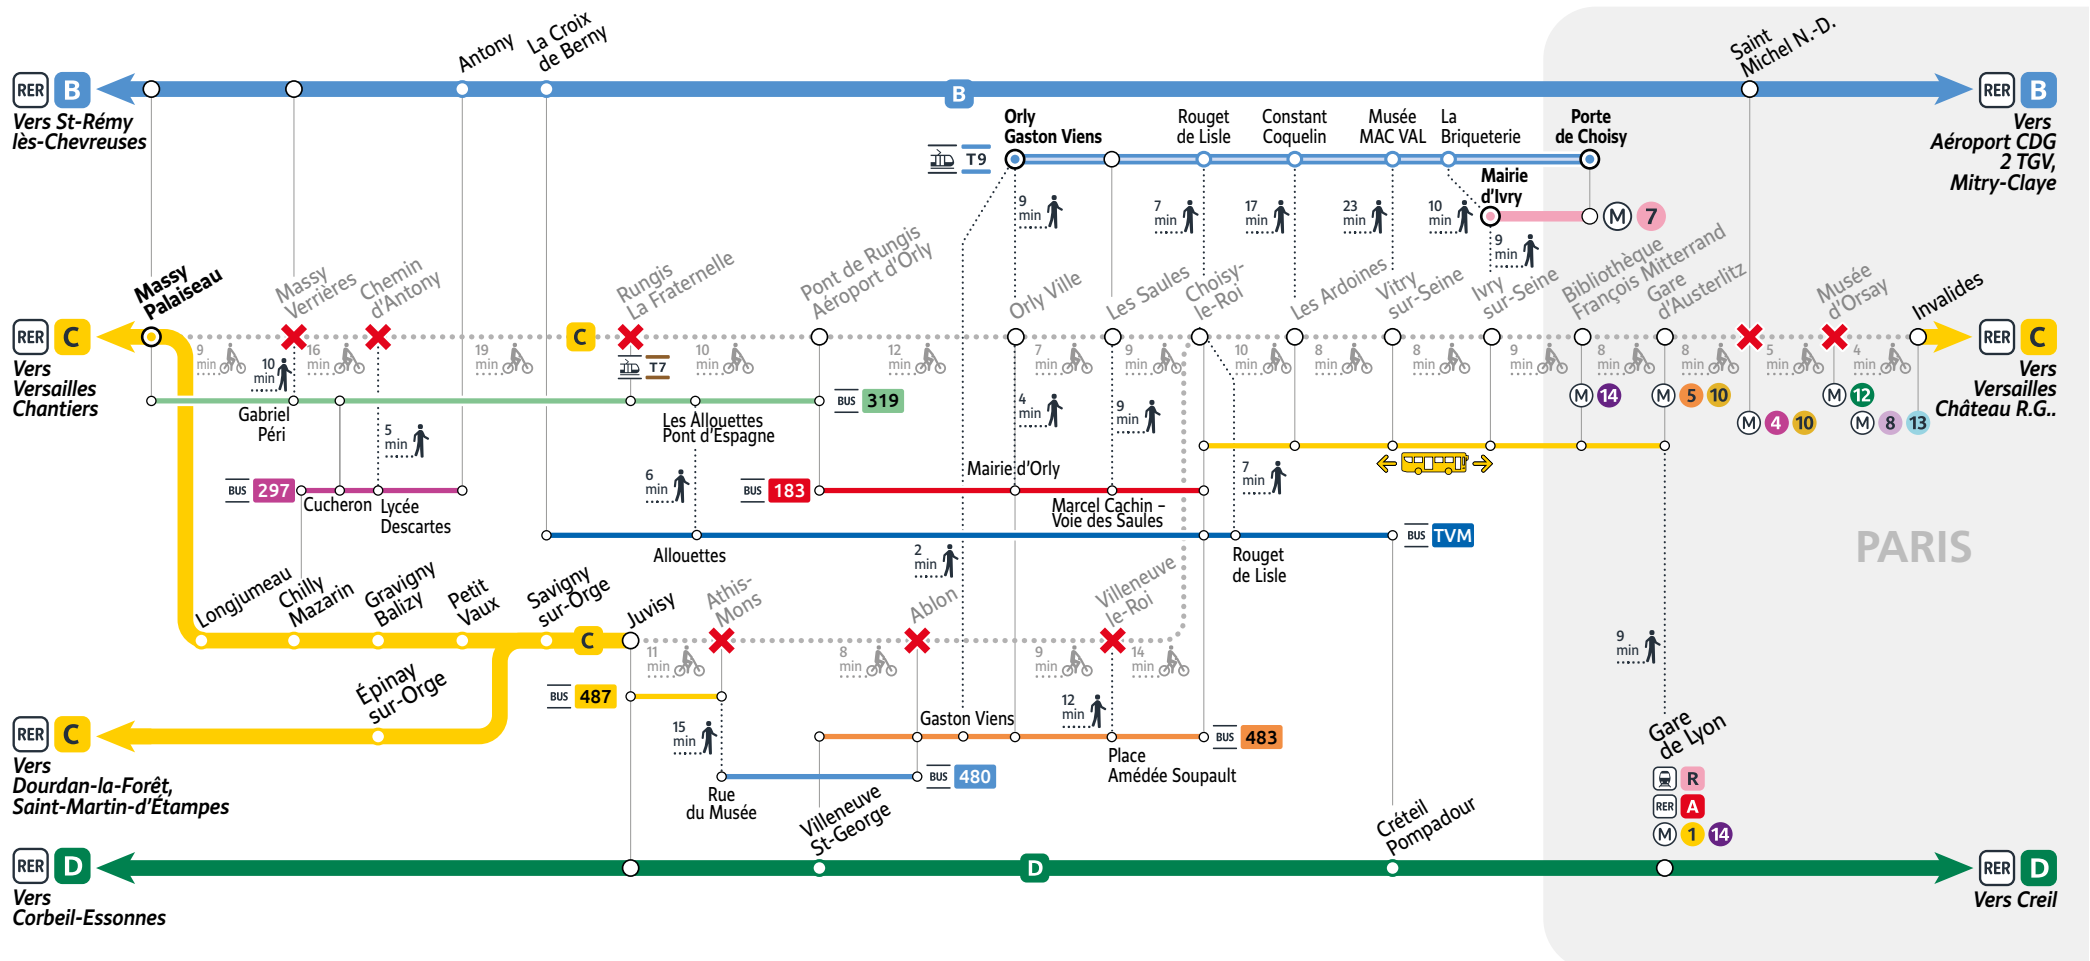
RER B
Vers St-Rémy lès-Chevreuses

Antony
La Croix de Berny
B
Saint Michel N.-D.
RER B
Vers Aéroport CDG 2 TGV, Mitry-Claye

T9
Orly Gaston Viens
Rouget de Lisle
Constant Coquelin
Musée MAC VAL
La Briqueterie
Porte de Choisy
Mairie d'Ivry
M 7

9 min
7 min
17 min
23 min
10 min
9 min

RER C
Vers Versailles Chantiers

Massy Palaiseau
Massy Verrières
Chemin d'Antony
C
Rungis La Fraternelle
Pont de Rungis Aéroport d'Orly
Orly Ville
Les Saules
Choisy-le-Roi
Les Ardoines
Vitry sur-Seine
Ivry sur-Seine
Bibliothèque François Mitterrand
Gare d'Austerlitz
Musée d'Orsay
Invalides
RER C
Vers Versailles Château R.G..

9 min
10 min
16 min
19 min
T7
10 min
12 min
7 min
9 min
10 min
8 min
8 min
9 min
8 min
8 min
5 min
4 min

M 14
M 5 10
M 4 10
M 12
M 8 13

Gabriel Péri
BUS 319
Les Allouettes Pont d'Espagne
5 min
4 min
9 min
6 min
BUS 297
Cucheron
Lycée Descartes
BUS 183
Mairie d'Orly
Marcel Cachin - Voie des Saules
7 min
Allouettes
BUS TVM
Rouget de Lisle
2 min
PARIS

Longjumeau
Chilly Mazarin
Gravigny Balizy
Petit Vaux
Savigny sur-Orge
C
Juvisy
Athis-Mons
Ablon
Villeneuve le-Roi
11 min
8 min
9 min
14 min
9 min
Épinay sur-Orge
BUS 487
15 min
12 min
Gaston Viens
BUS 483
Place Amédée Soupault
BUS 480
Rue du Musée
Villeneuve St-George
Créteil Pompadour
Gare de Lyon
R
RER A
M 1 14

RER C
Vers Dourdan-la-Forêt, Saint-Martin-d'Étampes

RER D
Vers Corbeil-Essonnes
D
RER D
Vers Creil